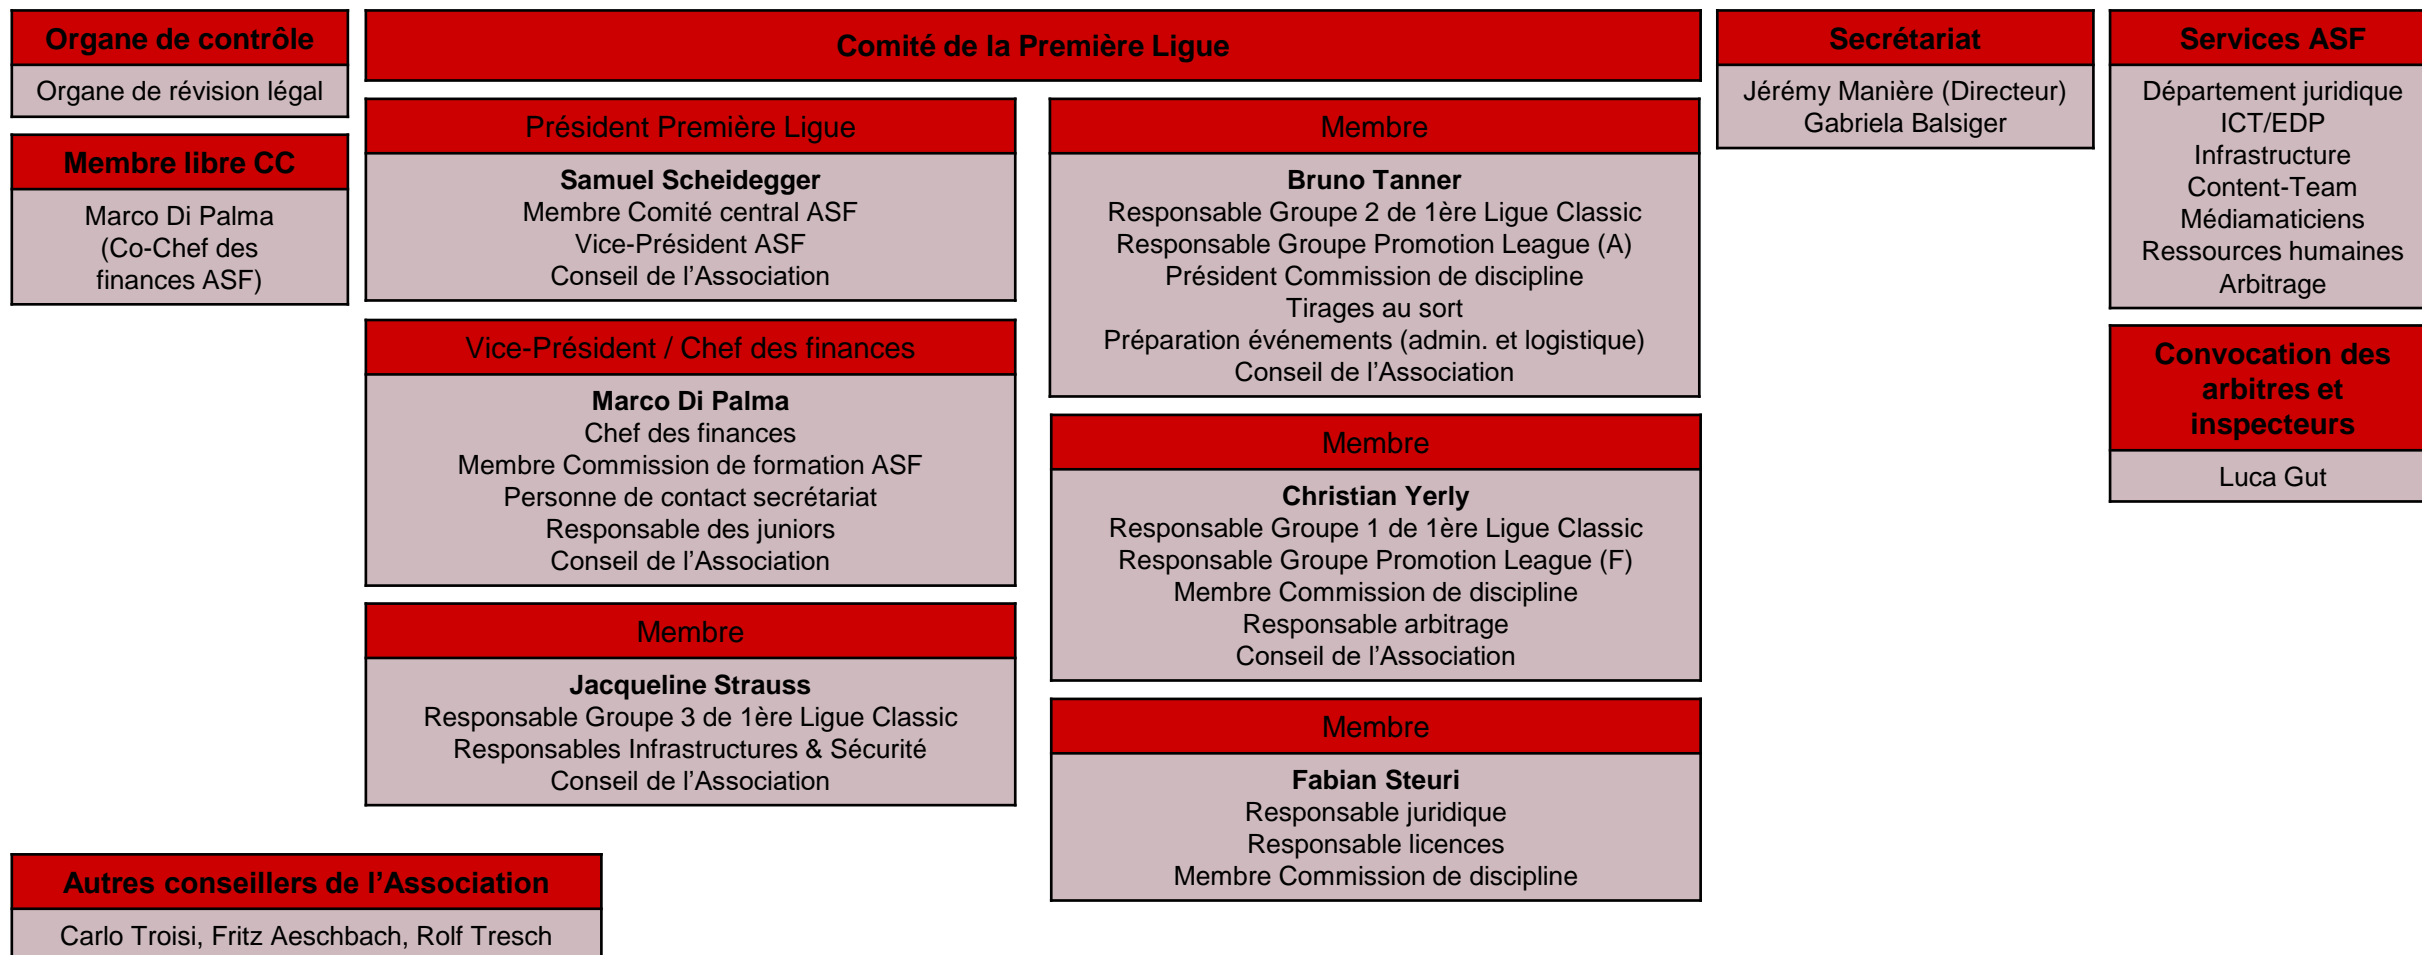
Organe de contrôle

Organe de révision légal

Membre libre CC

Marco Di Palma (Co-Chef des finances ASF)

Comité de la Première Ligue

Président Première Ligue

**Samuel Scheidegger**
Membre Comité central ASF
Vice-Président ASF
Conseil de l'Association

Vice-Président / Chef des finances

**Marco Di Palma**
Chef des finances
Membre Commission de formation ASF
Personne de contact secrétariat
Responsable des juniors
Conseil de l'Association

Membre

**Jacqueline Strauss**
Responsable Groupe 3 de 1ère Ligue Classic
Responsables Infrastructures & Sécurité
Conseil de l'Association

Membre

**Bruno Tanner**
Responsable Groupe 2 de 1ère Ligue Classic
Responsable Groupe Promotion League (A)
Président Commission de discipline
Tirages au sort
Préparation événements (admin. et logistique)
Conseil de l'Association

Membre

**Christian Yerly**
Responsable Groupe 1 de 1ère Ligue Classic
Responsable Groupe Promotion League (F)
Membre Commission de discipline
Responsable arbitrage
Conseil de l'Association

Membre

**Fabian Steuri**
Responsable juridique
Responsable licences
Membre Commission de discipline

Secrétariat

Jérémy Manière (Directeur)
Gabriela Balsiger

Services ASF

Département juridique
ICT/EDP
Infrastructure
Content-Team
Médiamaticiens
Ressources humaines
Arbitrage

Convocation des arbitres et inspecteurs

Luca Gut

Autres conseillers de l'Association

Carlo Troisi, Fritz Aeschbach, Rolf Tresch